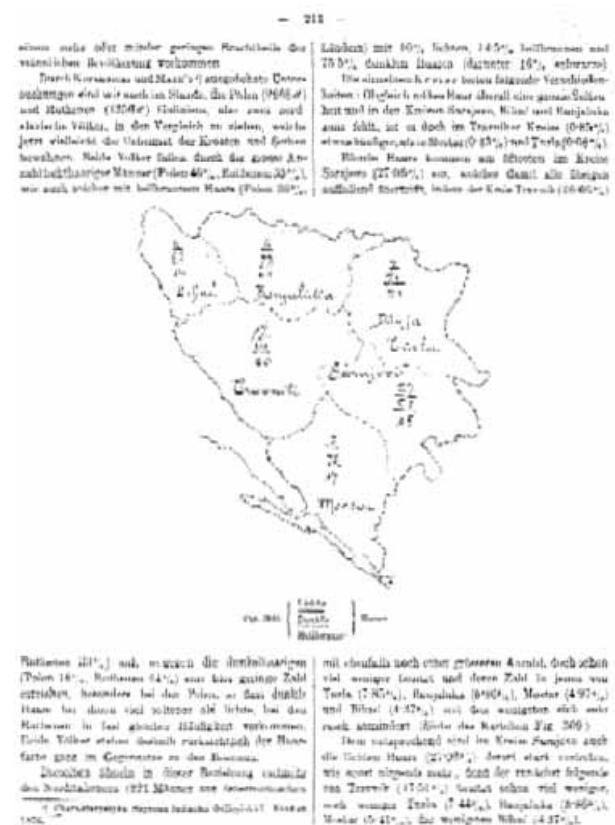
— 211 —

einem mehr oder minder geringen Bruchtheile der einheimischen Bevölkerung vorkommen.

Durch Kopernicus und Majer's¹) ausgeführte Untersuchungen sind wir auch in der Lage, die Polen (9956 ♂) und Ruthenen (1356 ♂) Galiziens, also zwei nordslavische Völker, in den Vergleich zu ziehen, welche jetzt vielleicht die Unterschiede der Kroaten und Serben bewahren. Beide Völker fallen durch die grosse Anzahl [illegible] Männer (Polen 46%, Ruthenen 50%), wie auch solcher mit hellbraunen Haaren (Polen 30%,

Ländern) mit 10%, lichten, 14·5% hellbraunen und 75·5% dunklen Haaren (darunter 16% schwarze).

Die einzelnen Kreise bieten folgende Verschiedenheiten: Obgleich rothes Haar überall eine grosse Seltenheit und in den Kreisen Sarajevo, Bihać und Banjaluka ganz fehlt, ist es doch im Travniker Kreise (0·85%) etwas häufiger, als in Mostar (0·43%) und Tuzla (0·04%).

Blonde Haare kommen am öftesten im Kreise Sarajevo (27·08%) vor, welche damit alle übrigen auffallend übertrifft, neben der Kreis Travnik (16·00%)

Bihać
Banjaluka
Dolnja Tuzla
Travnik
Sarajevo
Mostar
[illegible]

Fig. 200. Lichte / Dunkle / Hellbraune Haare

Ruthenen 33%) auf, worauf die dunkelhaarigen (Polen 16%, Ruthenen 14%) nur eine geringe Zahl erreichen, besonders bei den Polen, so dass dunkle Haare bei denen viel seltener als lichte, bei den Ruthenen in fast gleicher Häufigkeit vorkommen. Beide Völker stehen deshalb rücksichtlich der Haarfarbe ganz im Gegensatze zu den Bosniern.

Dieselben stimmen in dieser Beziehung vielmehr den Norddalmatinern (821 Männer aus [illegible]

¹) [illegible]

mit ebenfalls noch einer grösseren Anzahl, doch schon viel weniger treffen und deren Zahl in jenen von Tuzla (7·85%), Banjaluka (6·90%), Mostar (4·97%) und Bihać (4·57%) mit den wenigsten sich sehr rasch vermindert. (Siehe die Kartchen Fig. 200.)

Dem entsprechend sind im Kreise Sarajevo auch die lichten Haare (27·93%) derart stark vertreten, wie sonst nirgends mehr, denn der zunächst folgende von Travnik (17·54%) besitzt schon viel weniger, noch weniger Tuzla (7·44%), Banjaluka (5·60%), Mostar (5·41%), die wenigsten Bihać (4·37%).